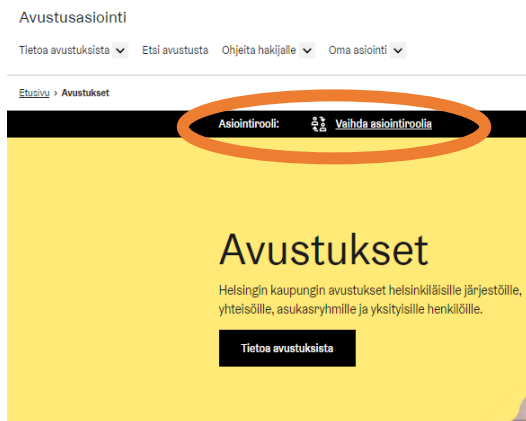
Avustusasiointi

Tietoa avustuksista Etsi avustusta Ohjeita hakijalle Oma asiointi

Etusivu › Avustukset

Asiointirooli: Vaihda asiointiroolia

Avustukset

Helsingin kaupungin avustukset helsinkiläisille järjestöille, yhteisöille, asukasryhmille ja yksityisille henkilöille.

Tietoa avustuksista